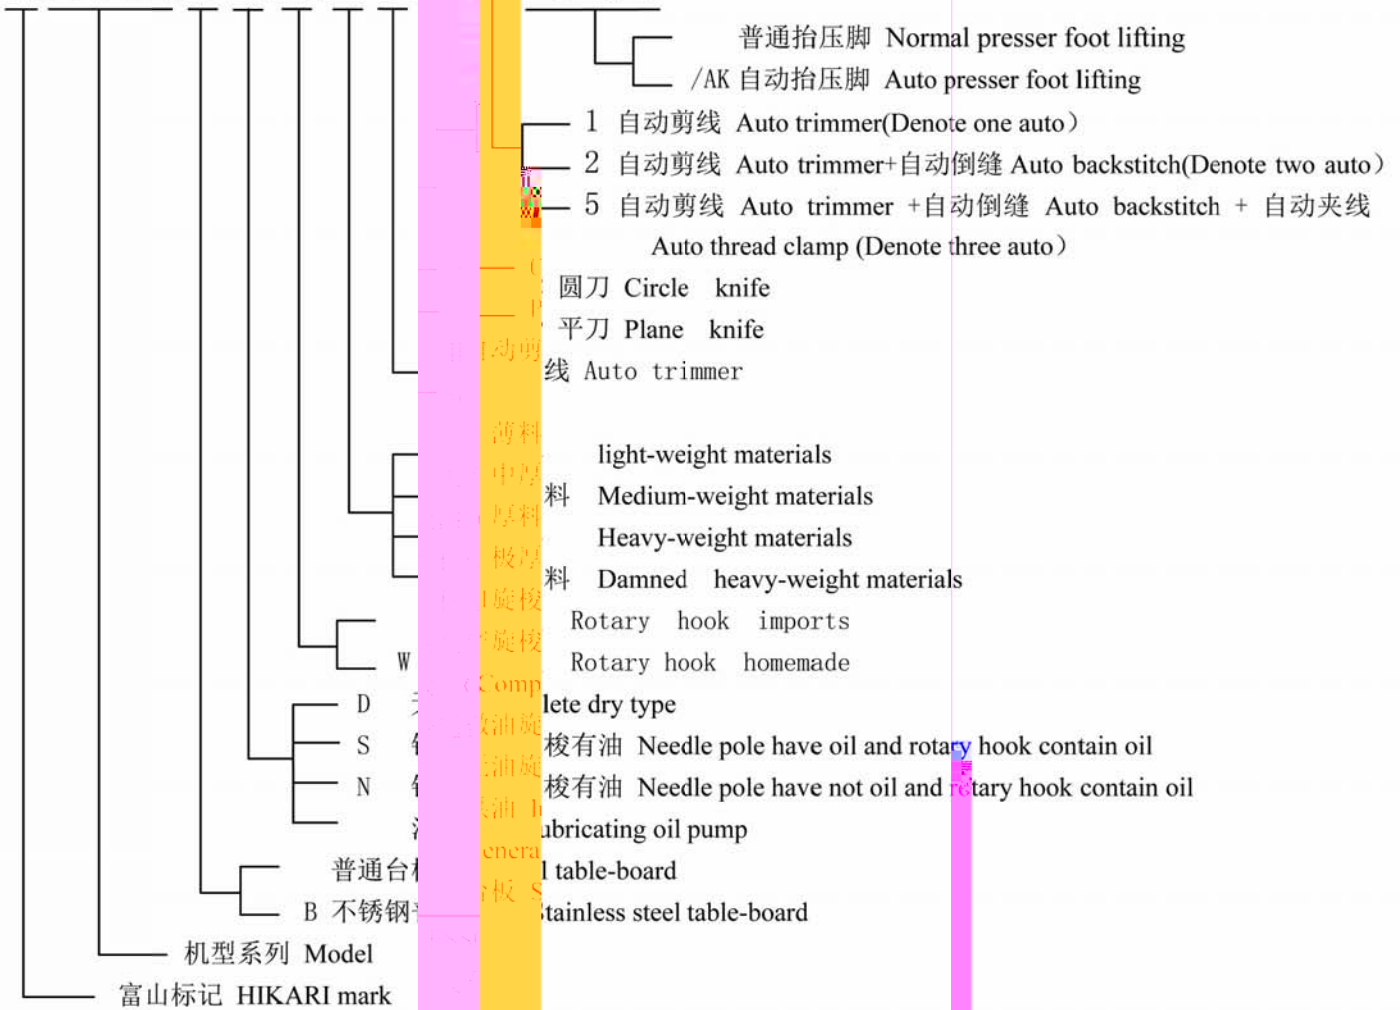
普通抬压脚 Normal presser foot lifting
/AK 自动抬压脚 Auto presser foot lifting
1 自动剪线 Auto trimmer(Denote one auto)
2 自动剪线 Auto trimmer+自动倒缝 Auto backstitch(Denote two auto)
5 自动剪线 Auto trimmer +自动倒缝 Auto backstitch + 自动夹线 Auto thread clamp (Denote three auto)
C 圆刀 Circle knife
P 平刀 Plane knife
自动剪线 Auto trimmer
薄料 light-weight materials
中厚料 Medium-weight materials
厚料 Heavy-weight materials
极厚料 Damned heavy-weight materials
旋梭 Rotary hook imports
W 旋梭 Rotary hook homemade
D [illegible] Complete dry type
S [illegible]油旋梭有油 Needle pole have oil and rotary hook contain oil
N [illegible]油旋梭有油 Needle pole have not oil and rotary hook contain oil
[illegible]油 lubricating oil pump
普通台板 General table-board
B 不锈钢台板 Stainless steel table-board
机型系列 Model
富山标记 HIKARI mark